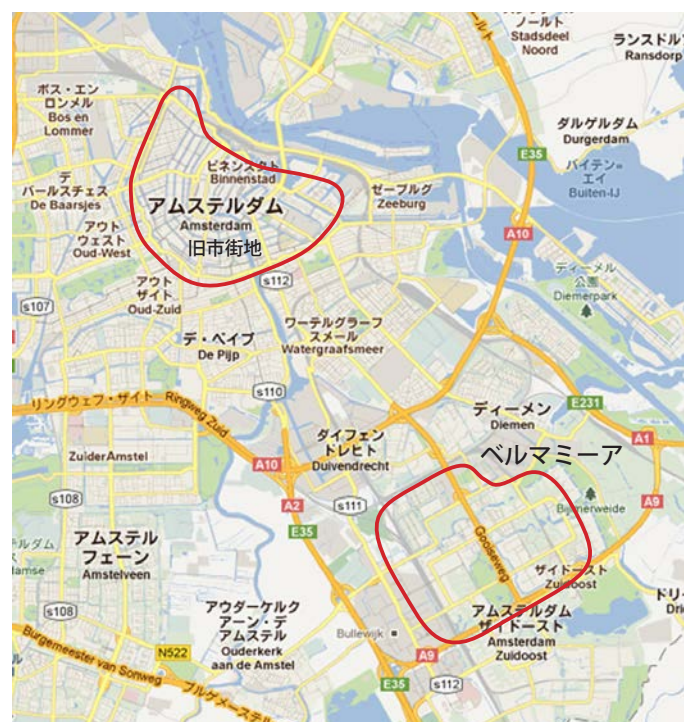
ノールト
Stadsdeel Noord

ランスドルプ
Ransdorp

ボス・エン ロンメル
Bos en Lommer

ビネンスタト
Binnenstad

ダルゲルダム
Durgerdam

E35

バイテン・エイ
Buiten-IJ

デ・バールスチェス
De Baarsjes

アムステルダム
Amsterdam
旧市街地

ゼーブルグ
Zeeburg

アウトウェスト
Oud-West

A10

ディーメル公園
Diemerpark

s107

アウトザイト
Oud-Zuid

s112

デ・ペイプ
De Pijp

ワーテルグラーフスメール
Watergraafsmeer

s110

リングウェフ・ザイト Ringweg Zuid

ディーメン
Diemen

E231

ZuiderAmstel

ダイフェンドレヒト
Duivendrecht

ベルマミーア

A1

A10

Bijlmerweide

A9

s108

A2

s111

E35

Gooiseweg

アムステルフェーン
Amstelveen

ザイドースト
Zuidoost

s108

アウダーケルク アーン・デ アムステル
Ouderkerk aan de Amstel

Bullewijk

アムステルダム ザイドースト
Amsterdam Zuidoost

N522

Burgemeester van Sonweg

A9

E35

s112

ブルゲメースター